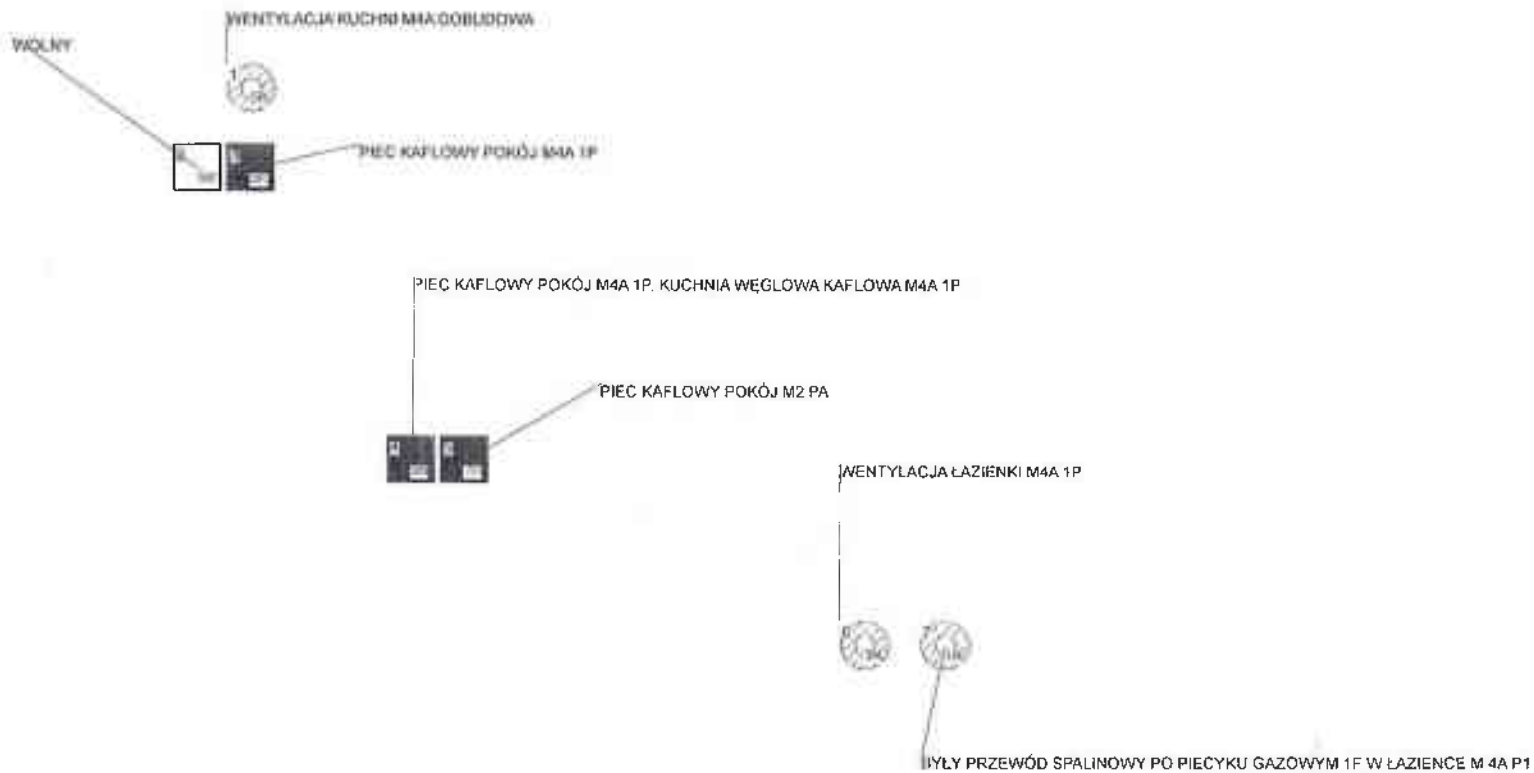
WENTYLACJA KUCHNI M4A DOBUDOWA

WOLNY

1

PIEC KAFLOWY POKÓJ M4A 1P

PIEC KAFLOWY POKÓJ M4A 1P. KUCHNIA WĘGLOWA KAFLOWA M4A 1P

PIEC KAFLOWY POKÓJ M2 PA

WENTYLACJA ŁAZIENKI M4A 1P

BYŁY PRZEWÓD SPALINOWY PO PIECYKU GAZOWYM 1F W ŁAZIENCE M 4A P1